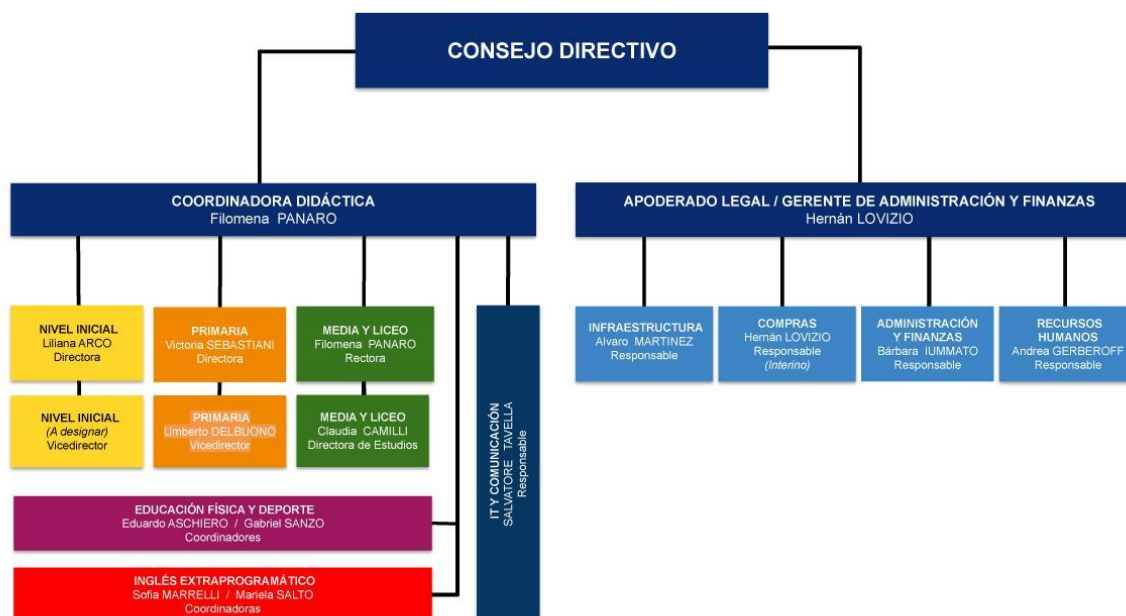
CONSEJO DIRECTIVO

COORDINADORA DIDÁCTICA
Filomena PANARO

APODERADO LEGAL / GERENTE DE ADMINISTRACIÓN Y FINANZAS
Hernán LOVIZIO

NIVEL INICIAL
Liliana ARCO
Directora

PRIMARIA
Victoria SEBASTIANI
Directora

MEDIA Y LICEO
Filomena PANARO
Rectora

NIVEL INICIAL
(A designar)
Vicedirector

PRIMARIA
Umberto DELBUONO
Vicedirector

MEDIA Y LICEO
Claudia CAMILLI
Directora de Estudios

EDUCACIÓN FÍSICA Y DEPORTE
Eduardo ASCHIERO / Gabriel SANZO
Coordinadores

INGLÉS EXTRAPROGRAMÁTICO
Sofia MARRELLI / Mariela SALTO
Coordinadoras

IT Y COMUNICACIÓN
SALVATORE TAVELLA
Responsable

INFRAESTRUCTURA
Alvaro MARTINEZ
Responsable

COMPRAS
Hernán LOVIZIO
Responsable
(Interino)

ADMINISTRACIÓN Y FINANZAS
Bárbara IUMMATO
Responsable

RECURSOS HUMANOS
Andrea GERBEROFF
Responsable